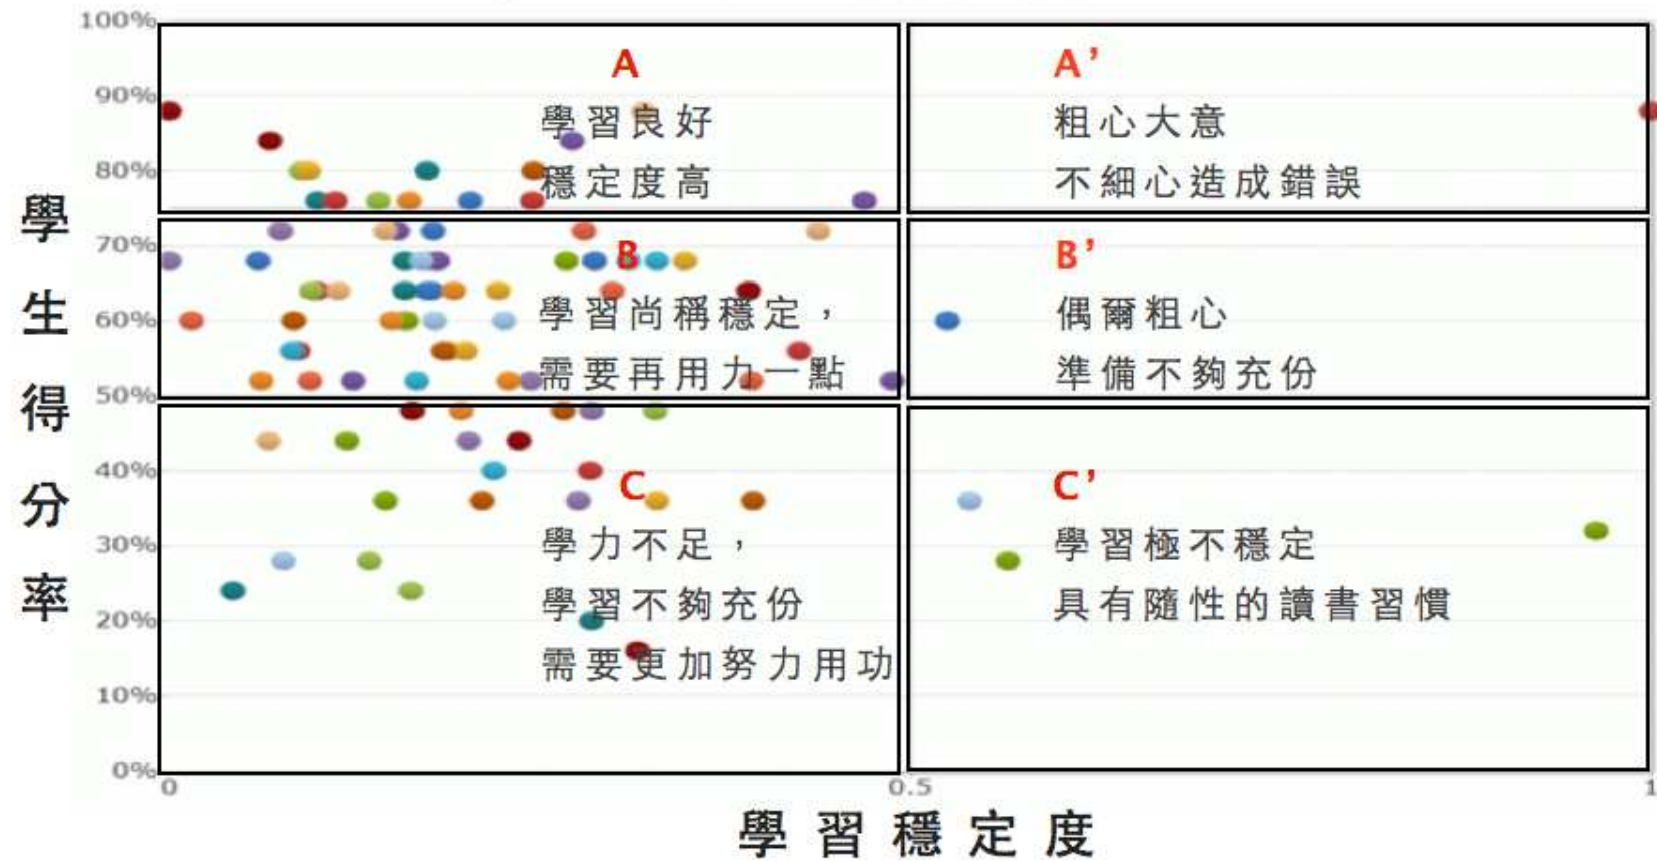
100%
90%
80%
70%
60%
50%
40%
30%
20%
10%
0%

學生得分率

A
學習良好
穩定度高

A'
粗心大意
不細心造成錯誤

B
學習尚稱穩定，
需要再用力一點

B'
偶爾粗心
準備不夠充份

C
學力不足，
學習不夠充份
需要更加努力用功

C'
學習極不穩定
具有隨性的讀書習慣

0
0.5
1

學習穩定度